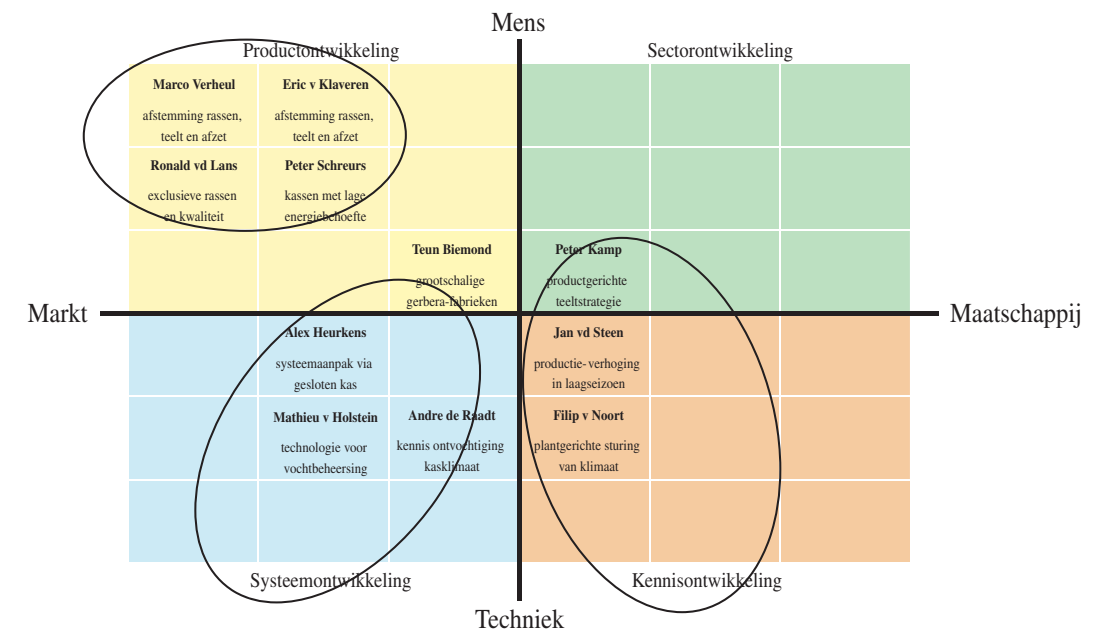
Mens

Productontwikkeling

Sectorontwikkeling

Marco Verheul
afstemming rassen, teelt en afzet

Eric v Klaveren
afstemming rassen, teelt en afzet

Ronald vd Lans
exclusieve rassen en kwaliteit

Peter Schreurs
kassen met lage energiebehoefte

Teun Biemond
grootschalige gerbera-fabrieken

Peter Kamp
productgerichte teeltstrategie

Markt

Maatschappij

Alex Heurkens
systeemaanpak via gesloten kas

Jan vd Steen
productie- verhoging in laagseizoen

Mathieu v Holstein
technologie voor vochtbeheersing

Andre de Raadt
kennis ontvochtiging kasklimaat

Filip v Noort
plantgerichte sturing van klimaat

Systeemontwikkeling

Kennisontwikkeling

Techniek